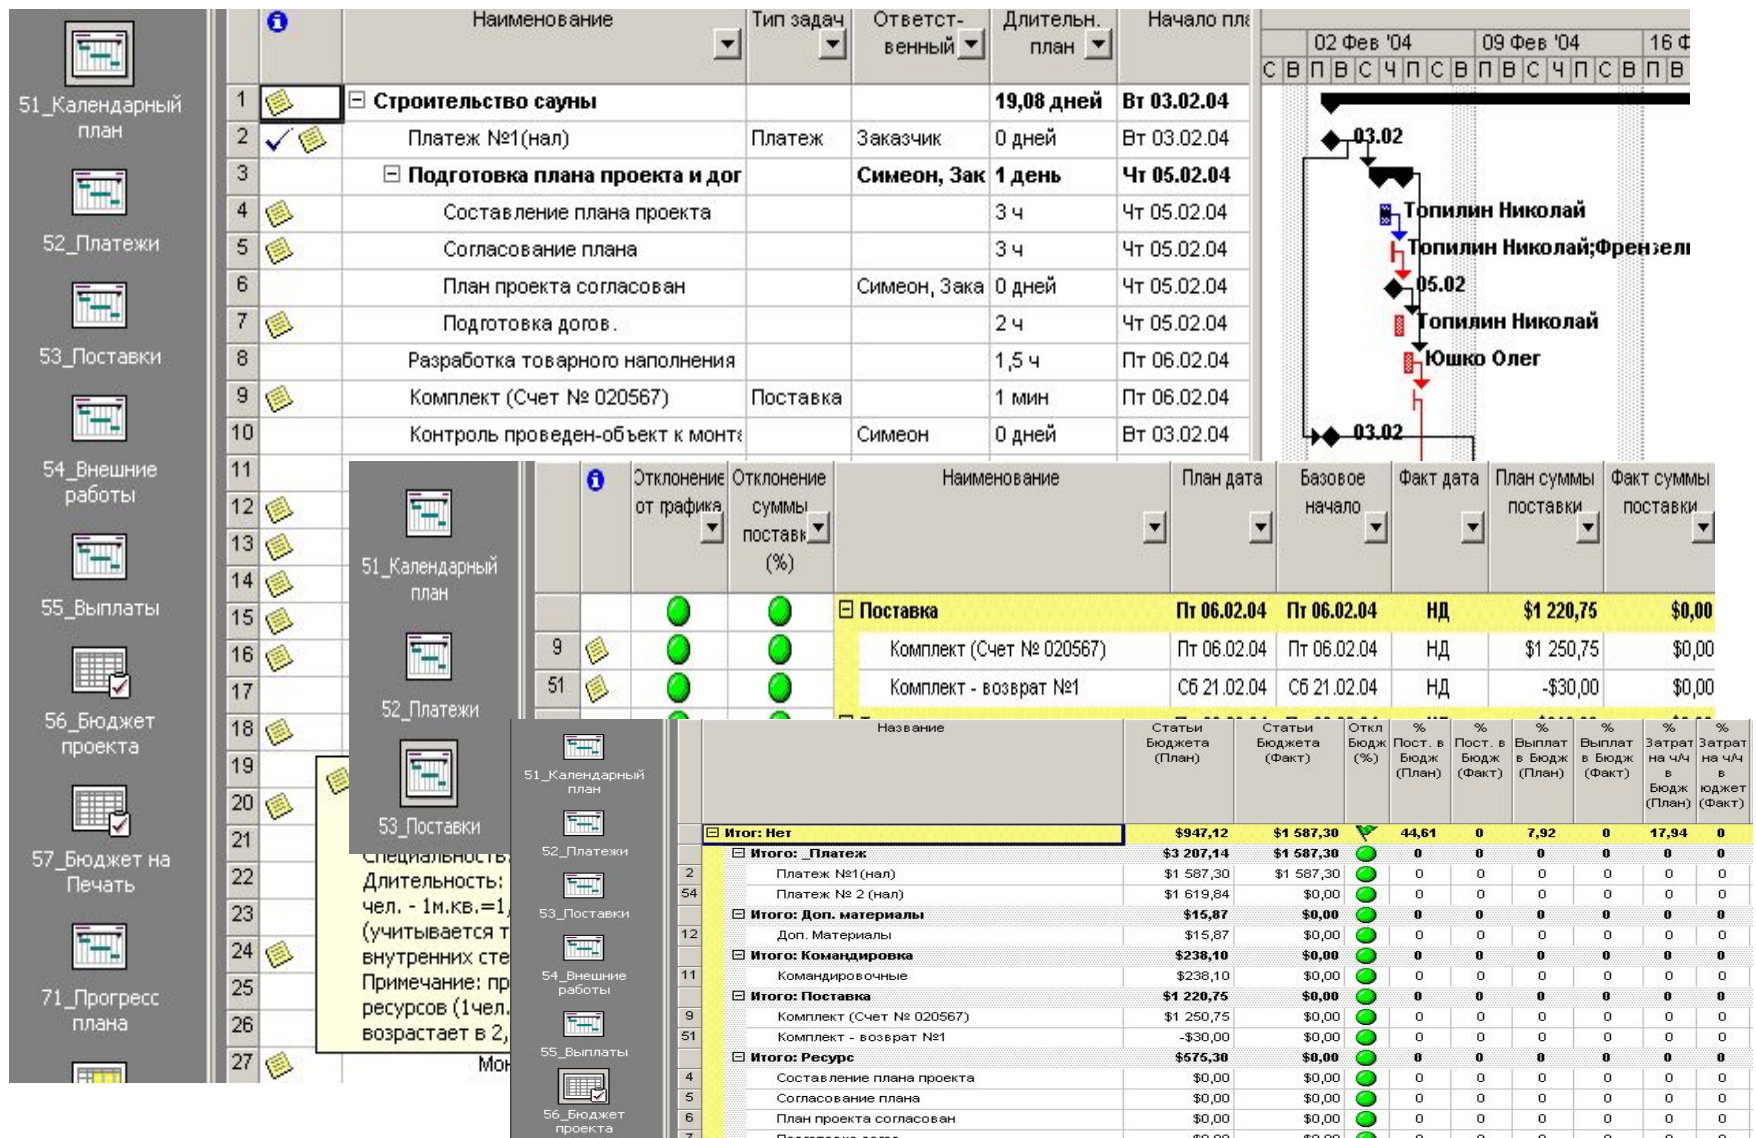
51_Календарный план
52_Платежи
53_Поставки
54_Внешние работы
55_Выплаты
56_Бюджет проекта
57_Бюджет на Печать
71_Прогресс плана

| | | Наименование | Тип задач | Ответственный | Длительн. план | Начало пла |
|---|---|---|---|---|---|---|
| 1 | | ⊟ Строительство сауны | | | 19,08 дней | Вт 03.02.04 |
| 2 | | Платеж №1(нал) | Платеж | Заказчик | 0 дней | Вт 03.02.04 |
| 3 | | ⊟ Подготовка плана проекта и дог | | Симеон, Зак | 1 день | Чт 05.02.04 |
| 4 | | Составление плана проекта | | | 3 ч | Чт 05.02.04 |
| 5 | | Согласование плана | | | 3 ч | Чт 05.02.04 |
| 6 | | План проекта согласован | | Симеон, Зака | 0 дней | Чт 05.02.04 |
| 7 | | Подготовка догов. | | | 2 ч | Чт 05.02.04 |
| 8 | | Разработка товарного наполнения | | | 1,5 ч | Пт 06.02.04 |
| 9 | | Комплект (Счет № 020567) | Поставка | | 1 мин | Пт 06.02.04 |
| 10 | | Контроль проведен-объект к монт | | Симеон | 0 дней | Вт 03.02.04 |

11 12 13 14 15 16 17 18 19 20 21 22 23 24 25 26 27

02 Фев '04 09 Фев '04 16 Ф
С В П В С Ч П С В П В С Ч П С В П В
03.02
Топилин Николай
Топилин Николай;Френзели
05.02
Топилин Николай
Юшко Олег
03.02

Специальность:
Длительность:
чел. - 1м.кв.=1
(учитывается т
внутренних сте
Примечание: пр
ресурсов (1чел.
возрастает в 2,
Мо

51_Календарный план
52_Платежи
53_Поставки

| | | Отклонение от графика | Отклонение суммы поставки (%) | Наименование | План дата | Базовое начало | Факт дата | План суммы поставки | Факт суммы поставки |
|---|---|---|---|---|---|---|---|---|---|
| | | | | ⊟ Поставка | Пт 06.02.04 | Пт 06.02.04 | НД | $1 220,75 | $0,00 |
| 9 | | | | Комплект (Счет № 020567) | Пт 06.02.04 | Пт 06.02.04 | НД | $1 250,75 | $0,00 |
| 51 | | | | Комплект - возврат №1 | Сб 21.02.04 | Сб 21.02.04 | НД | -$30,00 | $0,00 |

51_Календарный план
52_Платежи
53_Поставки
54_Внешние работы
55_Выплаты
56_Бюджет проекта

| | Название | Статьи Бюджета (План) | Статьи Бюджета (Факт) | Откл Бюдж (%) | % Пост. в Бюдж (План) | % Пост. в Бюдж (Факт) | % Выплат в Бюдж (План) | % Выплат в Бюдж (Факт) | % Затрат на ч/ч в Бюдж (План) | % Затрат на ч/ч в Бюджет (Факт) |
|---|---|---|---|---|---|---|---|---|---|---|
| | ⊟ Итог: Нет | $947,12 | $1 587,30 | | 44,61 | 0 | 7,92 | 0 | 17,94 | 0 |
| | ⊟ Итого: _Платеж | $3 207,14 | $1 587,30 | | 0 | 0 | 0 | 0 | 0 | 0 |
| 2 | Платеж №1(нал) | $1 587,30 | $1 587,30 | | 0 | 0 | 0 | 0 | 0 | 0 |
| 54 | Платеж № 2 (нал) | $1 619,84 | $0,00 | | 0 | 0 | 0 | 0 | 0 | 0 |
| | ⊟ Итого: Доп. материалы | $15,87 | $0,00 | | 0 | 0 | 0 | 0 | 0 | 0 |
| 12 | Доп. Материалы | $15,87 | $0,00 | | 0 | 0 | 0 | 0 | 0 | 0 |
| | ⊟ Итого: Командировка | $238,10 | $0,00 | | 0 | 0 | 0 | 0 | 0 | 0 |
| 11 | Командировочные | $238,10 | $0,00 | | 0 | 0 | 0 | 0 | 0 | 0 |
| | ⊟ Итого: Поставка | $1 220,75 | $0,00 | | 0 | 0 | 0 | 0 | 0 | 0 |
| 9 | Комплект (Счет № 020567) | $1 250,75 | $0,00 | | 0 | 0 | 0 | 0 | 0 | 0 |
| 51 | Комплект - возврат №1 | -$30,00 | $0,00 | | 0 | 0 | 0 | 0 | 0 | 0 |
| | ⊟ Итого: Ресурс | $575,30 | $0,00 | | 0 | 0 | 0 | 0 | 0 | 0 |
| 4 | Составление плана проекта | $0,00 | $0,00 | | 0 | 0 | 0 | 0 | 0 | 0 |
| 5 | Согласование плана | $0,00 | $0,00 | | 0 | 0 | 0 | 0 | 0 | 0 |
| 6 | План проекта согласован | $0,00 | $0,00 | | 0 | 0 | 0 | 0 | 0 | 0 |